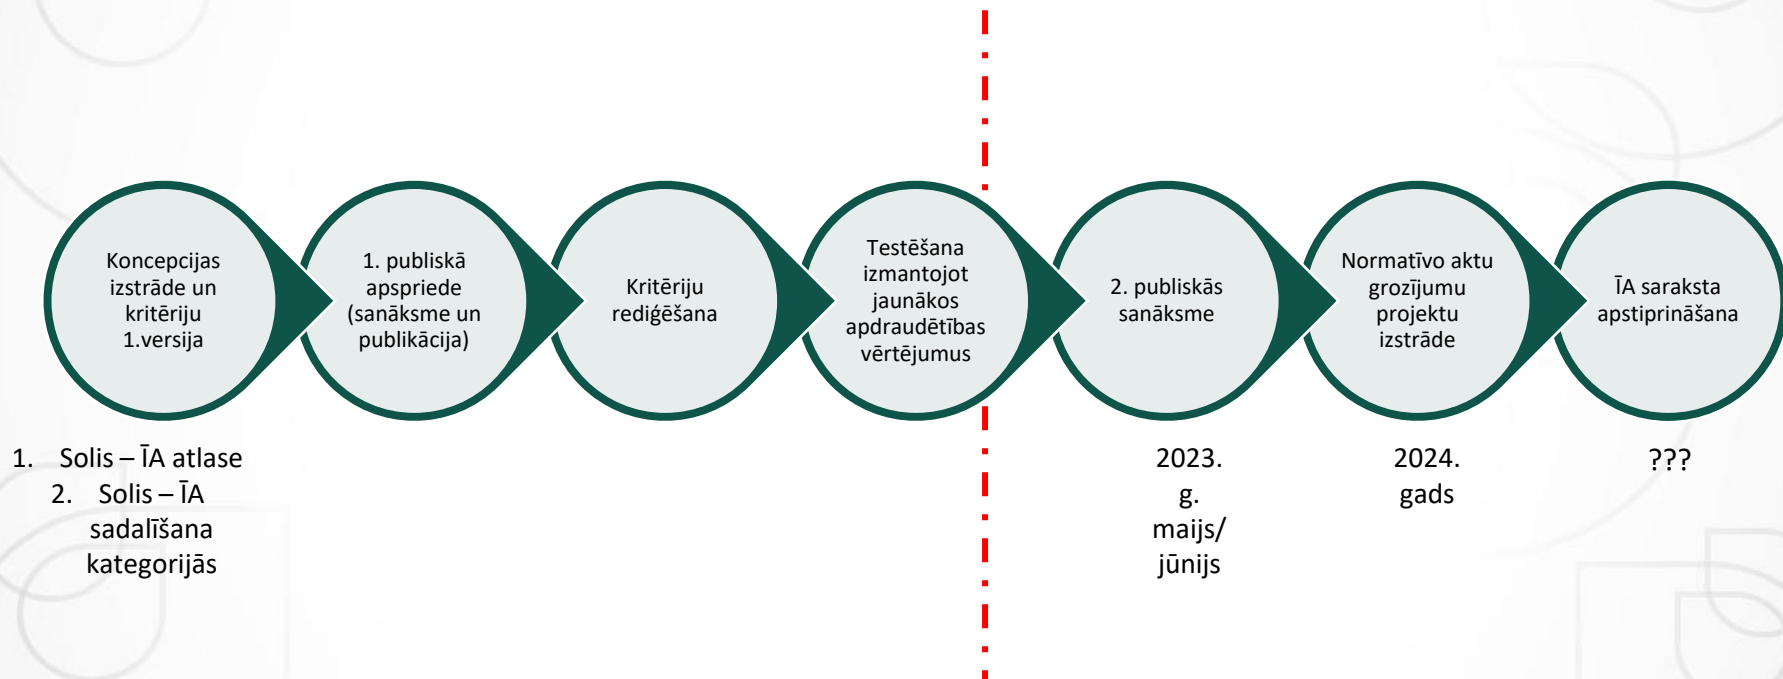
Koncepcijas izstrāde un kritēriju 1.versija

1. publiskā apspriede (sanāksme un publikācija)

Kritēriju rediģēšana

Testēšana izmantojot jaunākos apdraudētības vērtējumus

2. publiskās sanāksme

Normatīvo aktu grozījumu projektu izstrāde

ĪA saraksta apstiprināšana

1. Solis – ĪA atlase
2. Solis – ĪA sadalīšana kategorijās

2023. g. maijs/ jūnijs

2024. gads

???